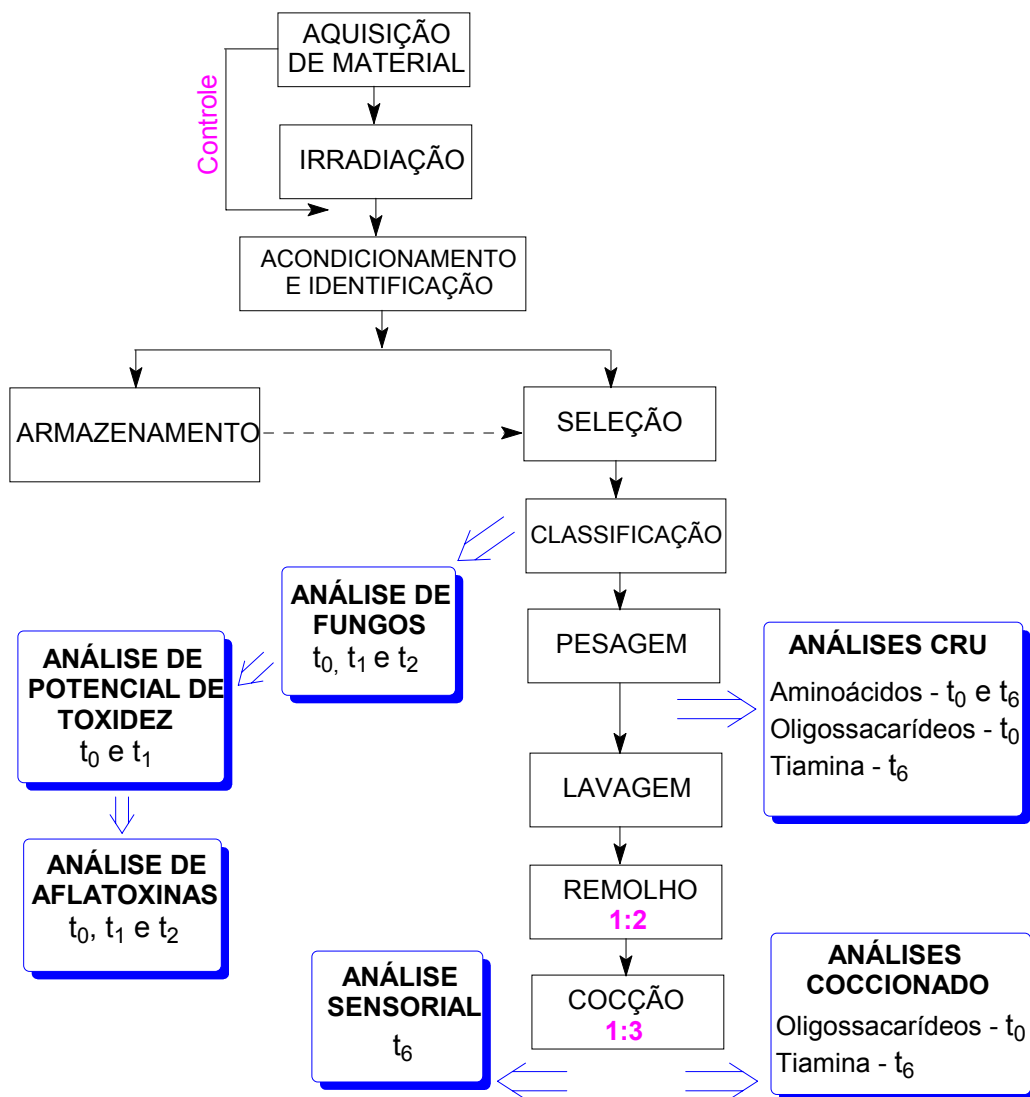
AQUISIÇÃO DE MATERIAL

Controle

IRRADIAÇÃO

ACONDICIONAMENTO E IDENTIFICAÇÃO

ARMAZENAMENTO

SELEÇÃO

CLASSIFICAÇÃO

ANÁLISE DE FUNGOS
$t_0$, $t_1$ e $t_2$

ANÁLISE DE POTENCIAL DE TOXIDEZ
$t_0$ e $t_1$

ANÁLISE DE AFLATOXINAS
$t_0$, $t_1$ e $t_2$

PESAGEM

ANÁLISES CRU
Aminoácidos - $t_0$ e $t_6$
Oligossacarídeos - $t_0$
Tiamina - $t_6$

LAVAGEM

REMOLHO
1:2

ANÁLISE SENSORIAL
$t_6$

COCÇÃO
1:3

ANÁLISES COCCIONADO
Oligossacarídeos - $t_0$
Tiamina - $t_6$